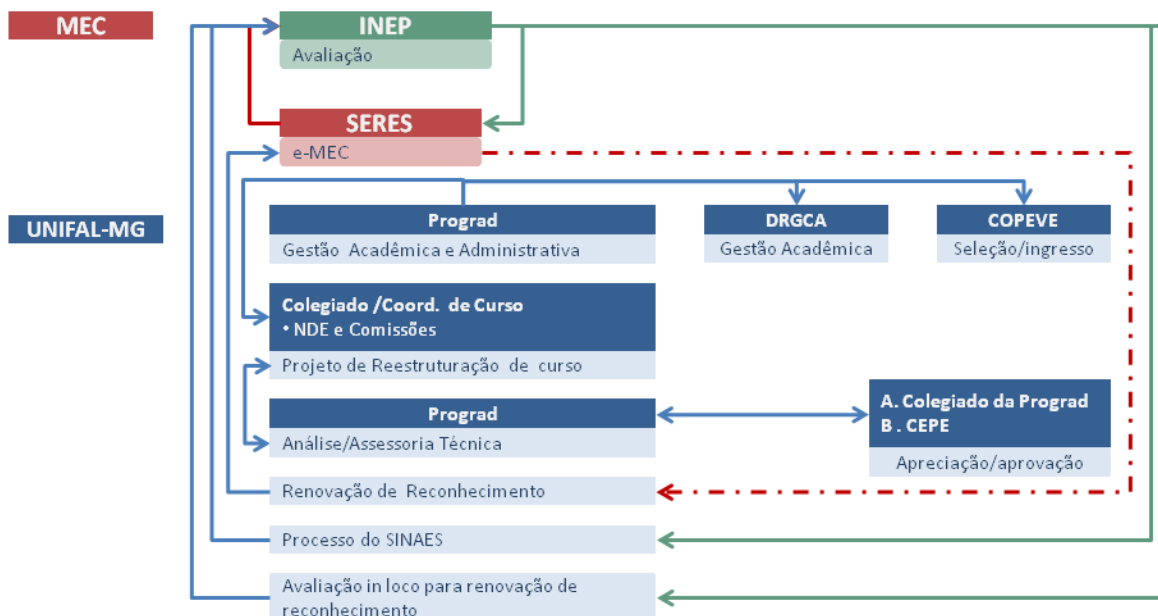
MEC

INEP
Avaliação

SERES
e-MEC

UNIFAL-MG

Prograd
Gestão Acadêmica e Administrativa

DRGCA
Gestão Acadêmica

COPEVE
Seleção/ingresso

Colegiado /Coord. de Curso
• NDE e Comissões
Projeto de Reestruturação de curso

Prograd
Análise/Assessoria Técnica

A. Colegiado da Prograd
B . CEPE
Apreciação/aprovação

Renovação de Reconhecimento

Processo do SINAES

Avaliação in loco para renovação de reconhecimento